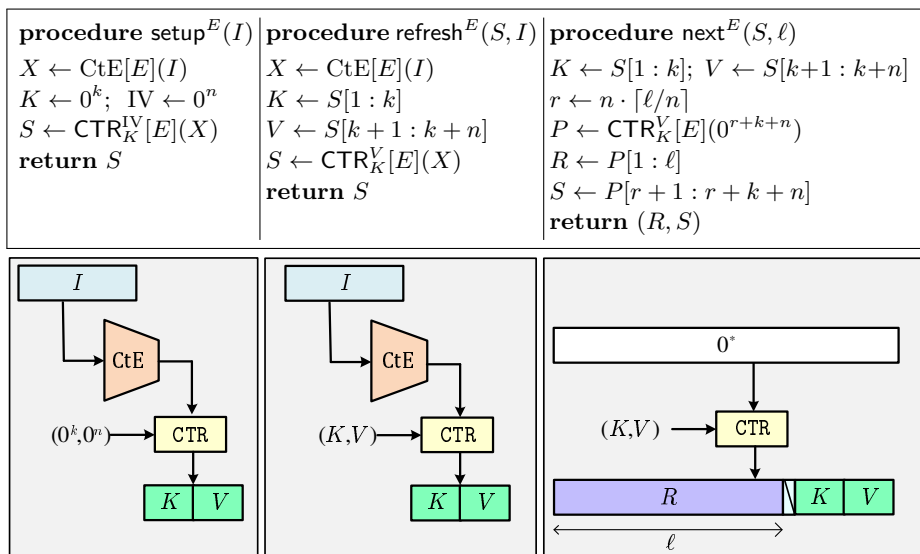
**procedure** $\mathsf{setup}^E(I)$
$X \leftarrow \mathrm{CtE}[E](I)$
$K \leftarrow 0^k$; $\mathrm{IV} \leftarrow 0^n$
$S \leftarrow \mathsf{CTR}_K^{\mathrm{IV}}[E](X)$
**return** $S$

**procedure** $\mathsf{refresh}^E(S, I)$
$X \leftarrow \mathrm{CtE}[E](I)$
$K \leftarrow S[1:k]$
$V \leftarrow S[k+1:k+n]$
$S \leftarrow \mathsf{CTR}_K^V[E](X)$
**return** $S$

**procedure** $\mathsf{next}^E(S, \ell)$
$K \leftarrow S[1:k]$; $V \leftarrow S[k{+}1:k{+}n]$
$r \leftarrow n \cdot \lceil \ell/n \rceil$
$P \leftarrow \mathsf{CTR}_K^V[E](0^{r+k+n})$
$R \leftarrow P[1:\ell]$
$S \leftarrow P[r+1:r+k+n]$
**return** $(R, S)$

$I$
CtE
$(0^k, 0^n)$
CTR
$K$ $V$

$I$
CtE
$(K, V)$
CTR
$K$ $V$

$0^*$
$(K, V)$
CTR
$R$
$K$ $V$
$\ell$